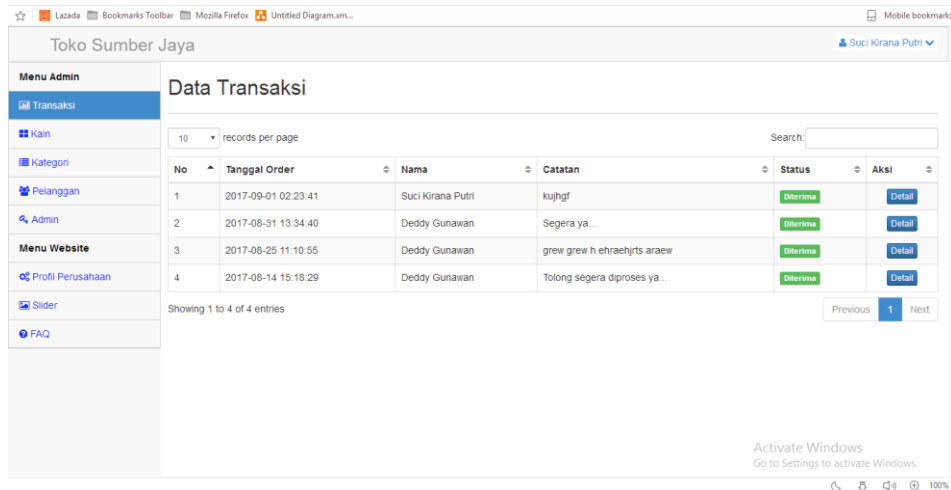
Lazada Bookmarks Toolbar Mozilla Firefox Untitled Diagram.xm... Mobile bookmarks

Toko Sumber Jaya

Suci Kirana Putri

Menu Admin
Transaksi
Kain
Kategori
Pelanggan
Admin
Menu Website
Profil Perusahaan
Slider
FAQ

Data Transaksi

10 records per page

Search:

| No | Tanggal Order | Nama | Catatan | Status | Aksi |
|---|---|---|---|---|---|
| 1 | 2017-09-01 02:23:41 | Suci Kirana Putri | kujhgf | Diterima | Detail |
| 2 | 2017-08-31 13:34:40 | Deddy Gunawan | Segera ya... | Diterima | Detail |
| 3 | 2017-08-25 11:10:55 | Deddy Gunawan | grew grew h ehraehjrts araew | Diterima | Detail |
| 4 | 2017-08-14 15:18:29 | Deddy Gunawan | Tolong segera diproses ya... | Diterima | Detail |

Showing 1 to 4 of 4 entries

Previous 1 Next

Activate Windows
Go to Settings to activate Windows.

100%